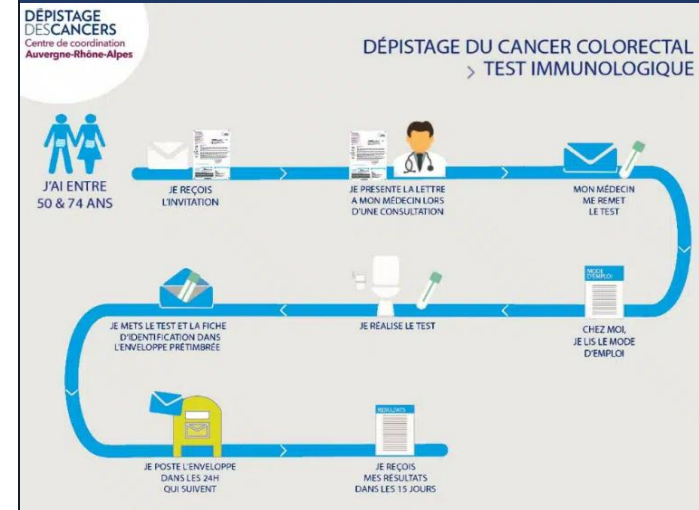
DÉPISTAGE DESCANCERS
Centre de coordination
Auvergne-Rhône-Alpes

DÉPISTAGE DU CANCER COLORECTAL
> TEST IMMUNOLOGIQUE

J'AI ENTRE 50 & 74 ANS

JE REÇOIS L'INVITATION

JE PRESENTE LA LETTRE A MON MÉDECIN LORS D'UNE CONSULTATION

MON MÉDECIN ME REMET LE TEST

MODE D'EMPLOI

CHEZ MOI, JE LIS LE MODE D'EMPLOI

JE RÉALISE LE TEST

JE METS LE TEST ET LA FICHE D'IDENTIFICATION DANS L'ENVELOPPE PRÉTIMBRÉE

JE POSTE L'ENVELOPPE DANS LES 24H QUI SUIVENT

RÉSULTATS

JE REÇOIS MES RÉSULTATS DANS LES 15 JOURS